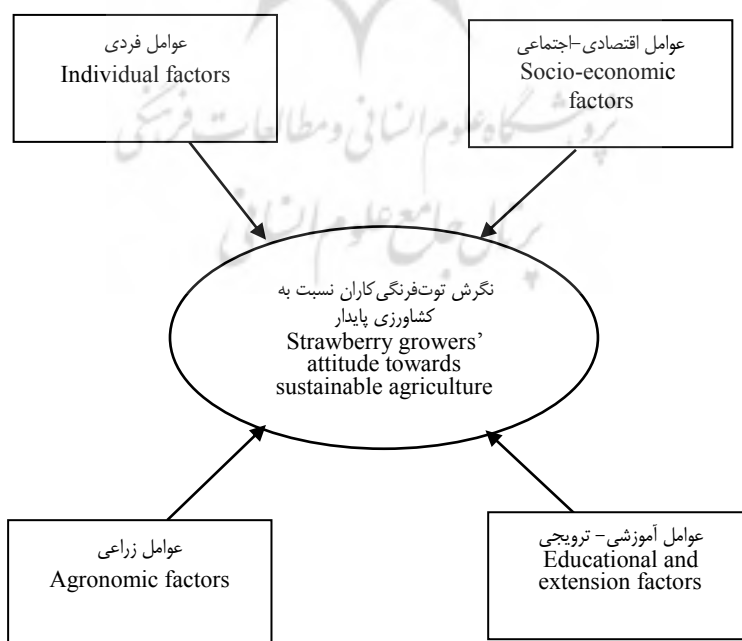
عوامل فردی
Individual factors

عوامل اقتصادی-اجتماعی
Socio-economic factors

پژوهشگاه علوم انسانی و مطالعات فرهنگی
پرتال جامع علوم انسانی

نگرش توت‌فرنگی‌کاران نسبت به کشاورزی پایدار
Strawberry growers' attitude towards sustainable agriculture

عوامل زراعی
Agronomic factors

عوامل آموزشی- ترویجی
Educational and extension factors